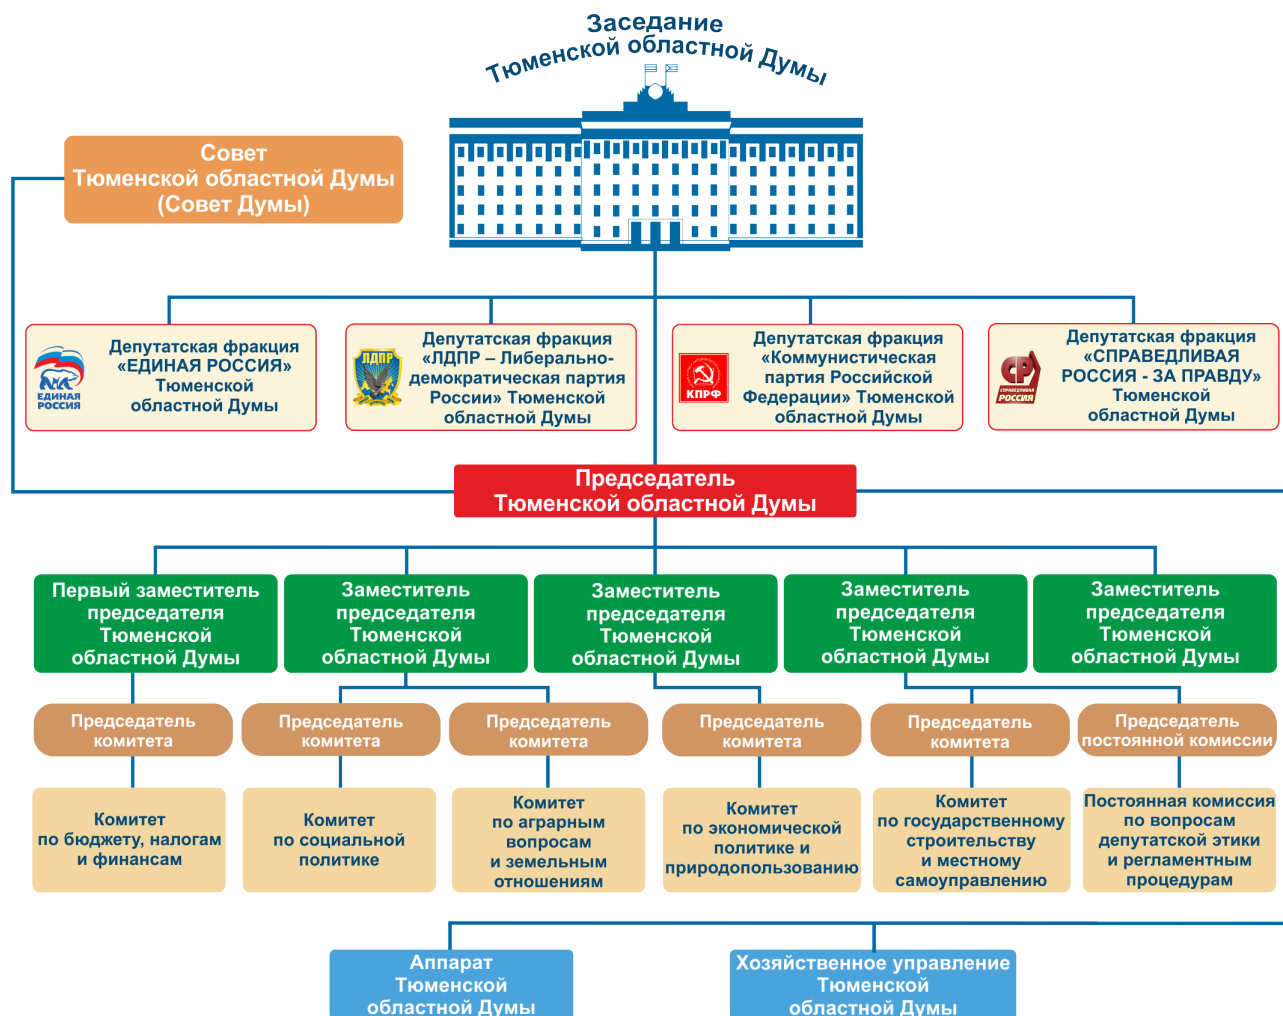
Заседание
Тюменской областной Думы

Совет
Тюменской областной Думы
(Совет Думы)

ЕДИНАЯ РОССИЯ

Депутатская фракция «ЕДИНАЯ РОССИЯ» Тюменской областной Думы

ЛДПР

Депутатская фракция «ЛДПР – Либерально-демократическая партия России» Тюменской областной Думы

КПРФ

Депутатская фракция «Коммунистическая партия Российской Федерации» Тюменской областной Думы

СР
СПРАВЕДЛИВАЯ РОССИЯ

Депутатская фракция «СПРАВЕДЛИВАЯ РОССИЯ - ЗА ПРАВДУ» Тюменской областной Думы

Председатель
Тюменской областной Думы

Первый заместитель председателя Тюменской областной Думы

Заместитель председателя Тюменской областной Думы

Заместитель председателя Тюменской областной Думы

Заместитель председателя Тюменской областной Думы

Заместитель председателя Тюменской областной Думы

Председатель комитета

Председатель комитета

Председатель комитета

Председатель комитета

Председатель комитета

Председатель постоянной комиссии

Комитет по бюджету, налогам и финансам

Комитет по социальной политике

Комитет по аграрным вопросам и земельным отношениям

Комитет по экономической политике и природопользованию

Комитет по государственному строительству и местному самоуправлению

Постоянная комиссия по вопросам депутатской этики и регламентным процедурам

Аппарат
Тюменской
областной Думы

Хозяйственное управление
Тюменской
областной Думы